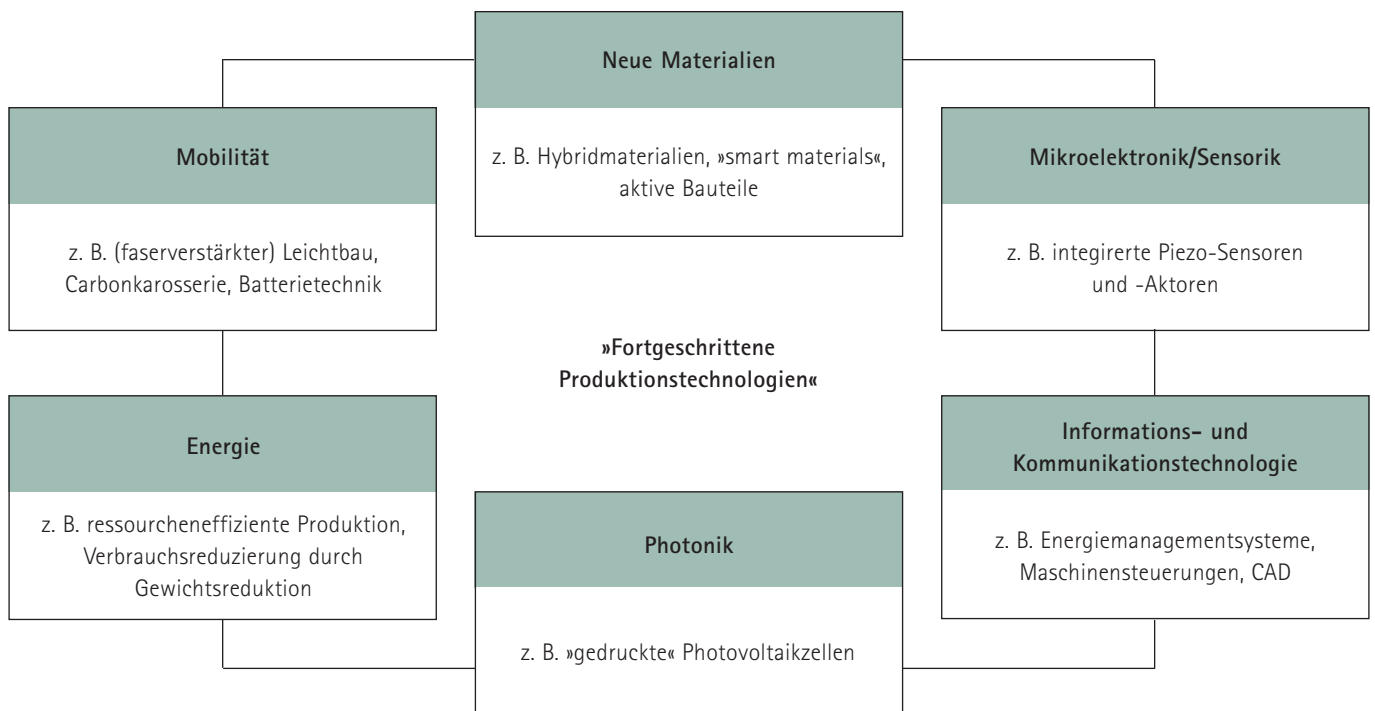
Neue Materialien

z. B. Hybridmaterialien, »smart materials«, aktive Bauteile

Mobilität

z. B. (faserverstärkter) Leichtbau, Carbonkarosserie, Batterietechnik

Mikroelektronik/Sensorik

z. B. integirerte Piezo-Sensoren und -Aktoren

»Fortgeschrittene Produktionstechnologien«

Energie

z. B. ressourcheneffiziente Produktion, Verbrauchsreduzierung durch Gewichtsreduktion

Informations- und Kommunikationstechnologie

z. B. Energiemanagementsysteme, Maschinensteuerungen, CAD

Photonik

z. B. »gedruckte« Photovoltaikzellen